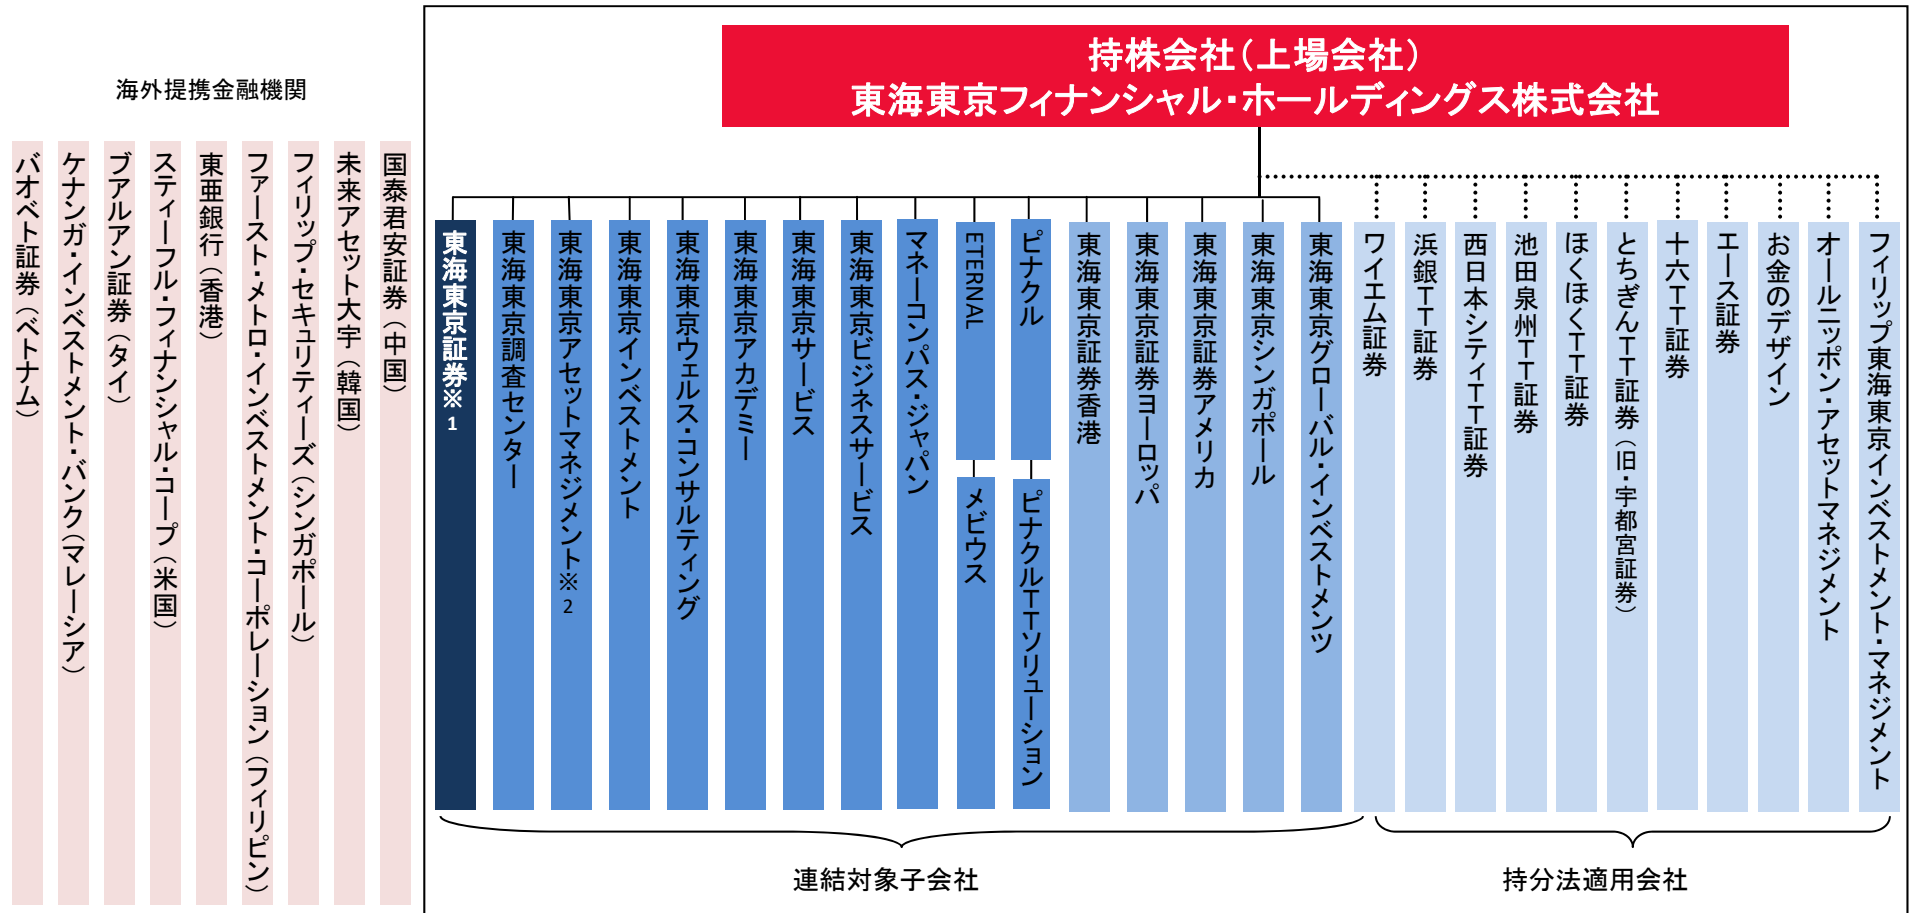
海外提携金融機関

国泰君安証券（中国）
未来アセット大宇（韓国）
フィリップ・セキュリティーズ（シンガポール）
ファースト・メトロ・インベストメント・コーポレーション（フィリピン）
東亜銀行（香港）
スティーフル・フィナンシャル・コープ（米国）
ブアルアン証券（タイ）
ケナンガ・インベストメント・バンク（マレーシア）
バオベト証券（ベトナム）

持株会社（上場会社）
東海東京フィナンシャル・ホールディングス株式会社

東海東京証券※1
東海東京調査センター
東海東京アセットマネジメント※2
東海東京インベストメント
東海東京ウェルス・コンサルティング
東海東京アカデミー
東海東京サービス
東海東京ビジネスサービス
マネーコンパス・ジャパン
ETERNAL
メビウス
ピナクル
ピナクルTTソリューション
東海東京証券香港
東海東京証券ヨーロッパ
東海東京証券アメリカ
東海東京シンガポール
東海東京グローバル・インベストメンツ
ワイエム証券
浜銀TT証券
西日本シティTT証券
池田泉州TT証券
ほくほくTT証券
とちぎんTT証券（旧・宇都宮証券）
十六TT証券
エース証券
お金のデザイン
オールニッポン・アセットマネジメント
フィリップ東海東京インベストメント・マネジメント

連結対象子会社
持分法適用会社